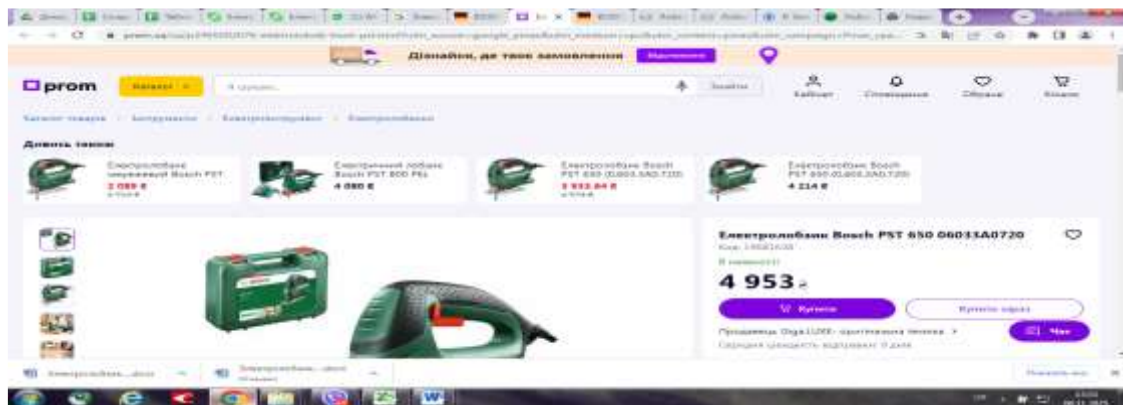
Дізнайтеся, де твоє замовлення

prom

Каталог

Знайти

Кабінет

Сповіщення

Обране

Кошик

Дивіться також

Електролобзик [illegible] Bosch PST
2 099 ₴

Електричний лобзик Bosch PST 800 PEL
4 080 ₴

Електролобзик Bosch PST 650 (0.603.3A0.720)
3 933,84 ₴

Електролобзик Bosch PST 650 (0.603.3A0.720)
4 214 ₴

Електролобзик Bosch PST 650 06033A0720

В наявності

4 953 ₴

Купити

Купити зараз

Чат

Електролобзик....docx

Електролобзик....docx